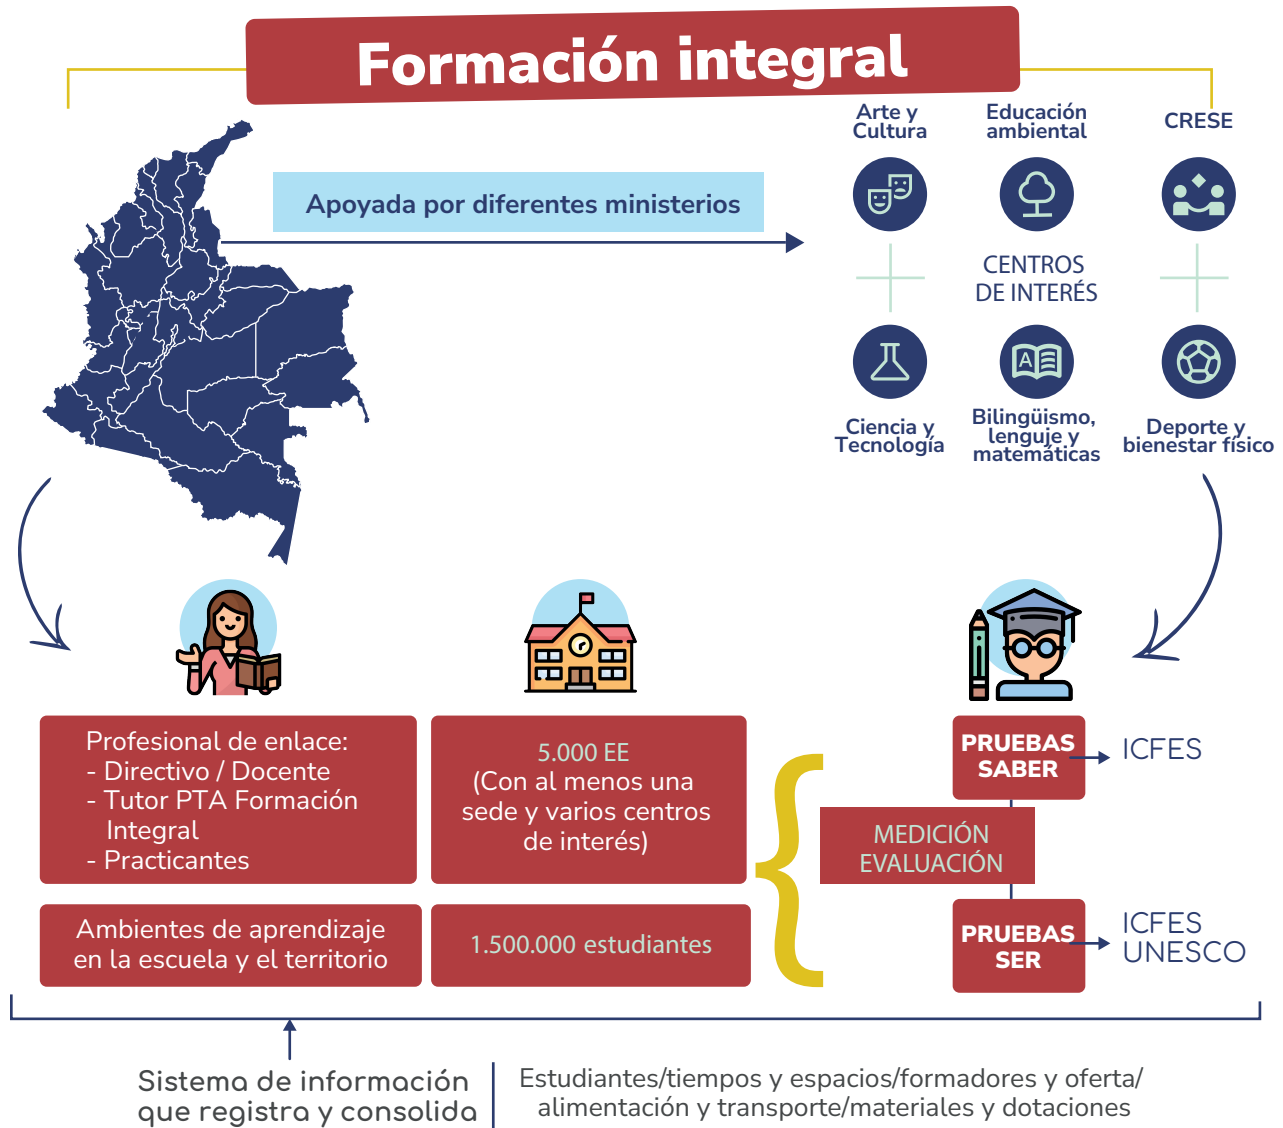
Formación integral

Apoyada por diferentes ministerios

Arte y Cultura

Educación ambiental

CRESE

CENTROS DE INTERÉS

Ciencia y Tecnología

Bilingüismo, lenguje y matemáticas

Deporte y bienestar físico

Profesional de enlace:
- Directivo / Docente
- Tutor PTA Formación Integral
- Practicantes

5.000 EE
(Con al menos una sede y varios centros de interés)

PRUEBAS SABER

ICFES

MEDICIÓN EVALUACIÓN

Ambientes de aprendizaje en la escuela y el territorio

1.500.000 estudiantes

PRUEBAS SER

ICFES
UNESCO

Sistema de información que registra y consolida

Estudiantes/tiempos y espacios/formadores y oferta/ alimentación y transporte/materiales y dotaciones